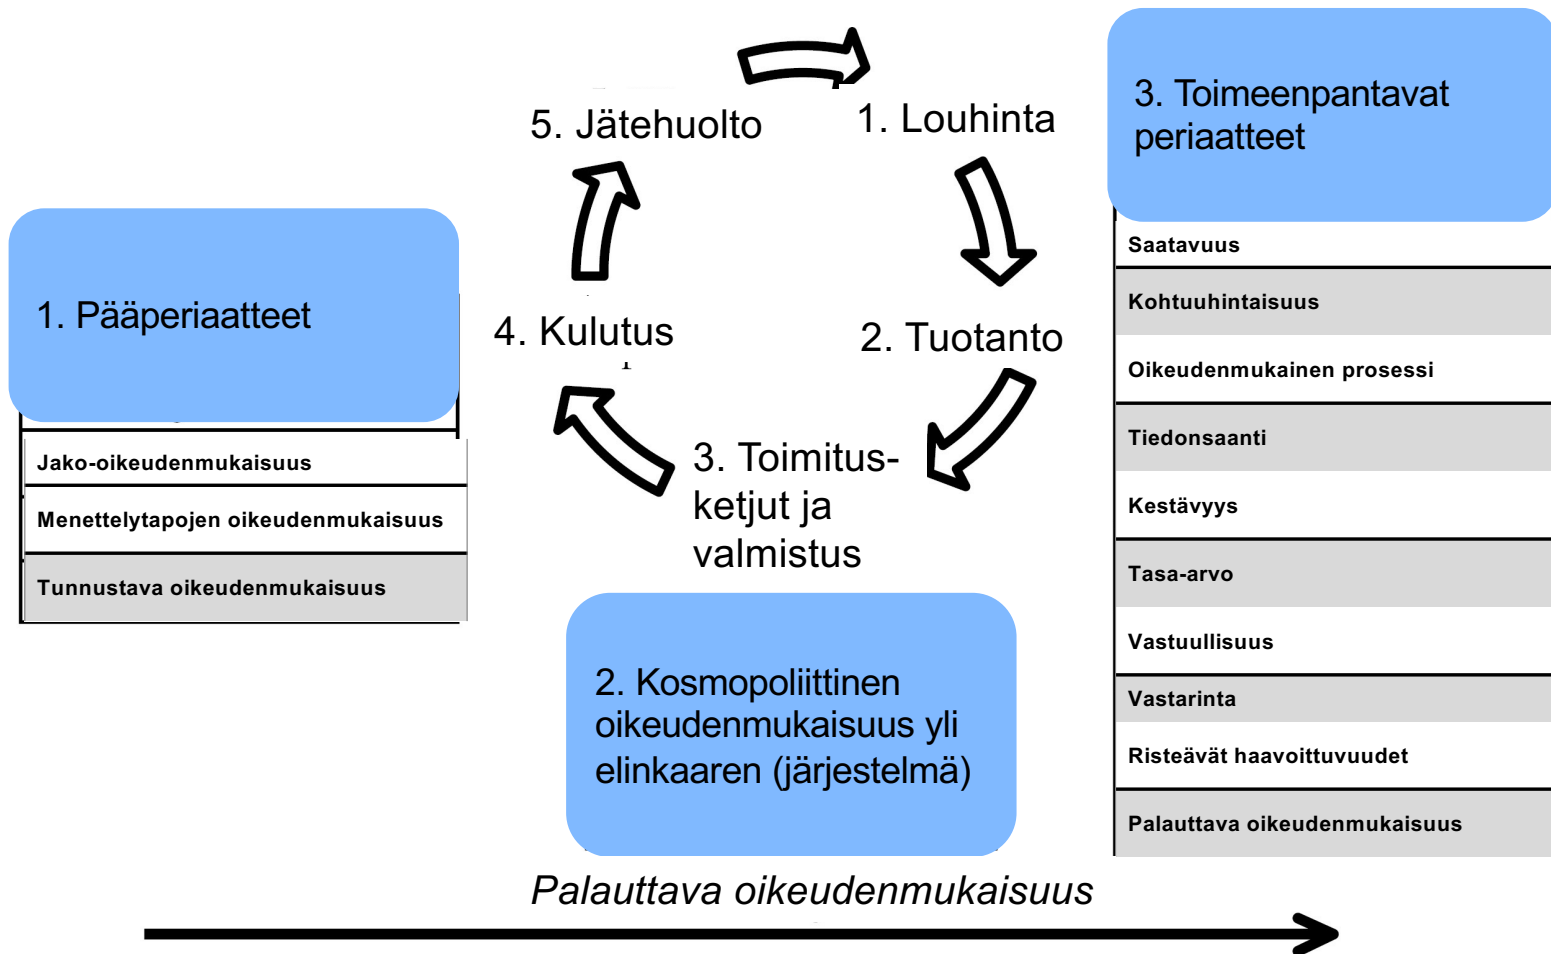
1. Pääperiaatteet

Jako-oikeudenmukaisuus

Menettelytapojen oikeudenmukaisuus

Tunnustava oikeudenmukaisuus

5. Jätehuolto

1. Louhinta

4. Kulutus

2. Tuotanto

3. Toimitus-ketjut ja valmistus

2. Kosmopoliittinen oikeudenmukaisuus yli elinkaaren (järjestelmä)

3. Toimeenpantavat periaatteet

Saatavuus

Kohtuuhintaisuus

Oikeudenmukainen prosessi

Tiedonsaanti

Kestävyys

Tasa-arvo

Vastuullisuus

Vastarinta

Risteävät haavoittuvuudet

Palauttava oikeudenmukaisuus

Palauttava oikeudenmukaisuus